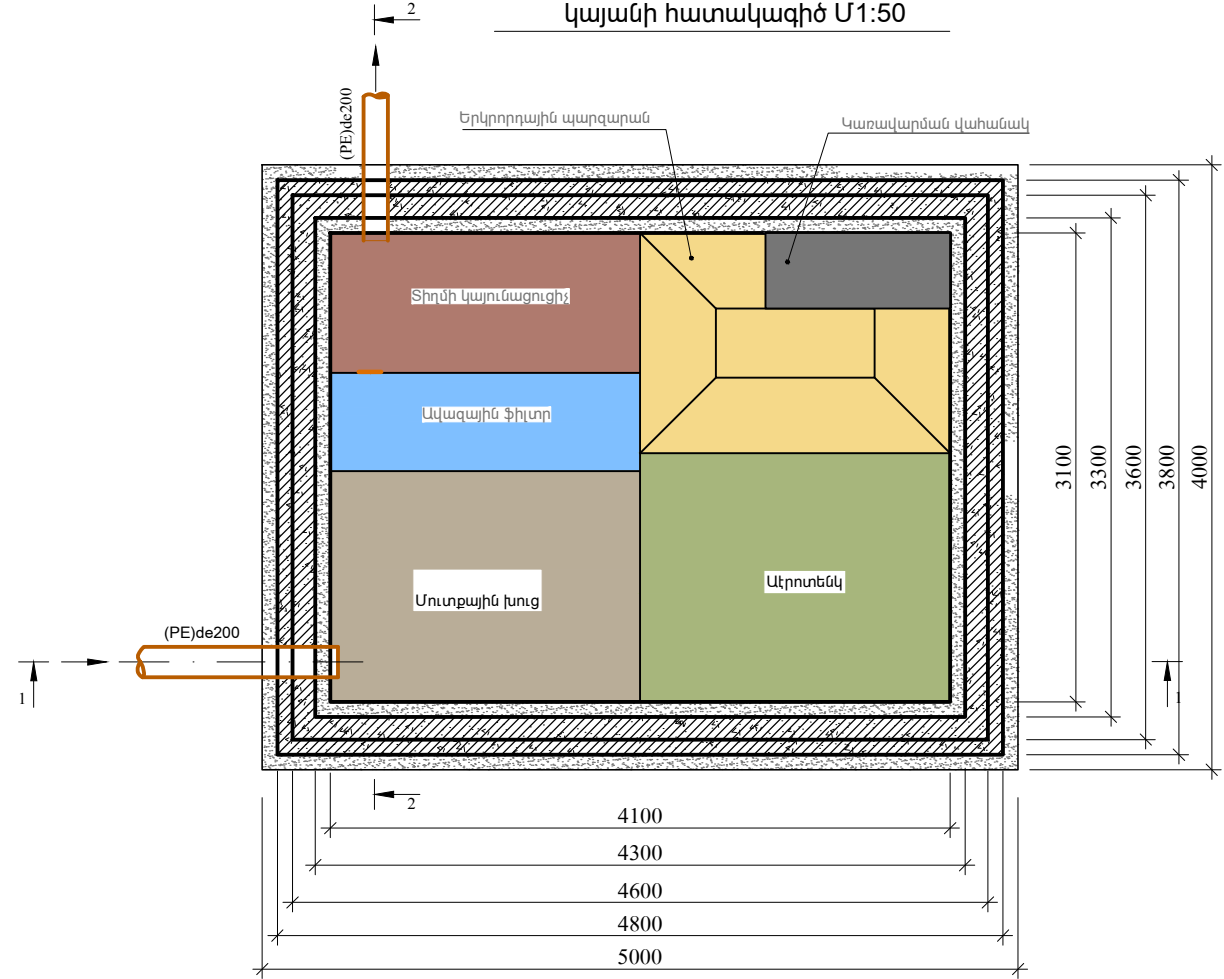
կայանի հատակագիծ Մ1:50

2

(PE)de200

Երկրորդային պարզարան

Կառավարման վահանակ

Տիղմի կայունացուցիչ

Ավազային ֆիլտր

Մուտքային խուց

Աէրոտենկ

(PE)de200

1

1

2

3100
3300
3600
3800
4000

4100
4300
4600
4800
5000